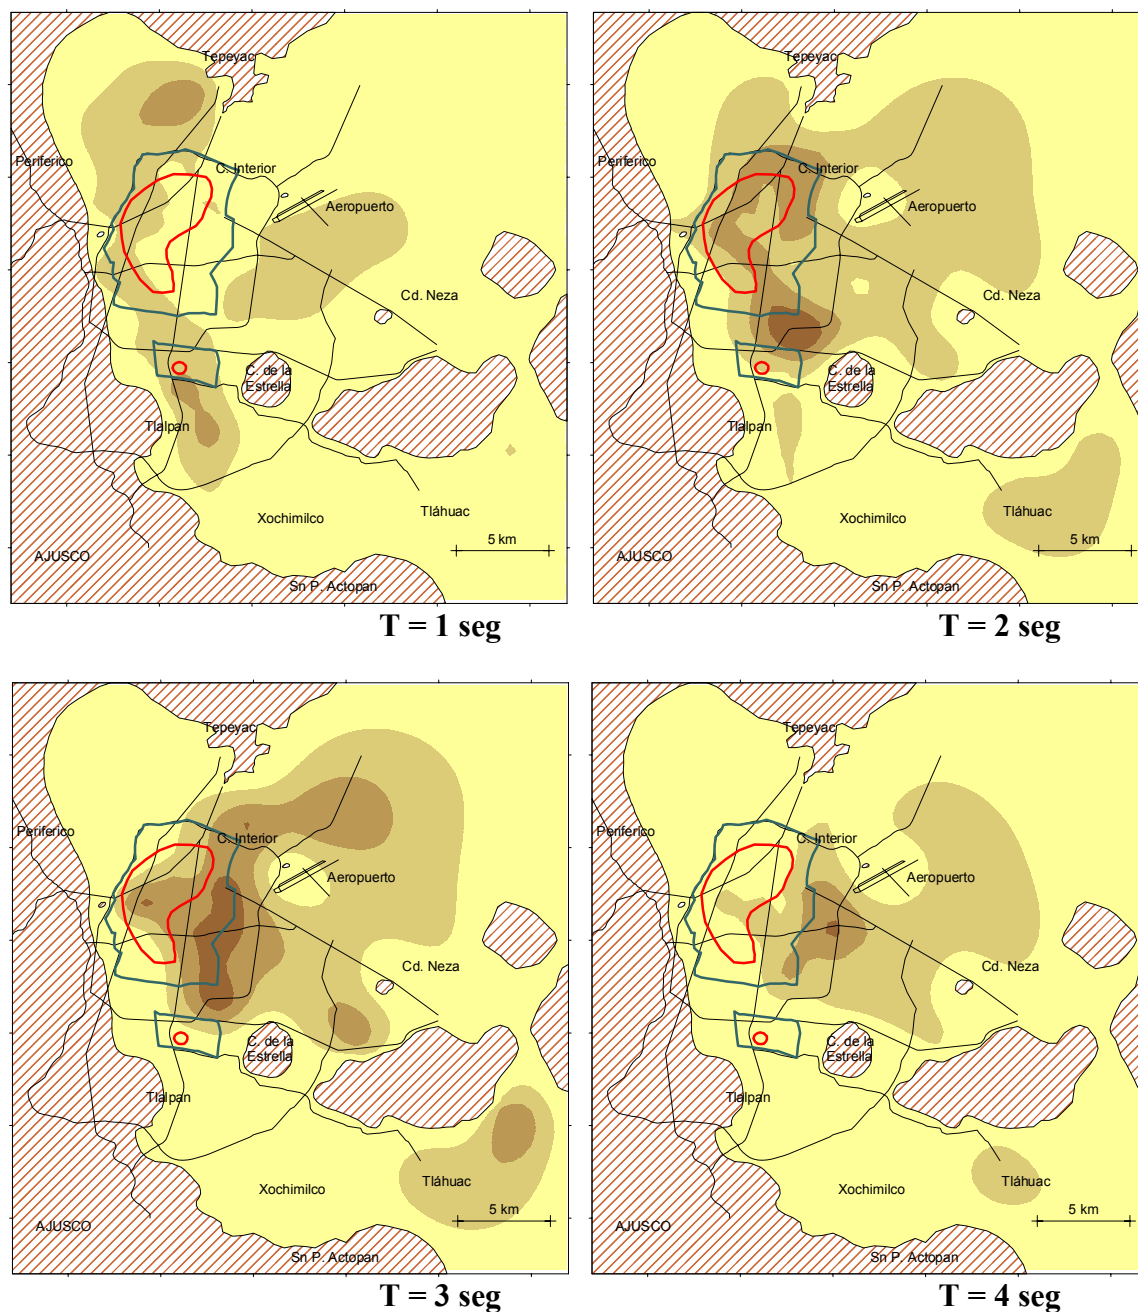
Tepeyac
Periferico
C. Interior
Aeropuerto
Cd. Neza
C. de la Estrella
Tlalpan
Tláhuac
Xochimilco
5 km
AJUSCO
Sn P. Actopan
T = 1 seg

Tepeyac
Periferico
C. Interior
Aeropuerto
Cd. Neza
C. de la Estrella
Tlalpan
Tláhuac
Xochimilco
5 km
AJUSCO
Sn P. Actopan
T = 2 seg

Tepeyac
Periferico
C. Interior
Aeropuerto
Cd. Neza
C. de la Estrella
Tlalpan
Tláhuac
Xochimilco
5 km
AJUSCO
Sn P. Actopan
T = 3 seg

Tepeyac
Periferico
C. Interior
Aeropuerto
Cd. Neza
C. de la Estrella
Tlalpan
Tláhuac
Xochimilco
5 km
AJUSCO
Sn P. Actopan
T = 4 seg